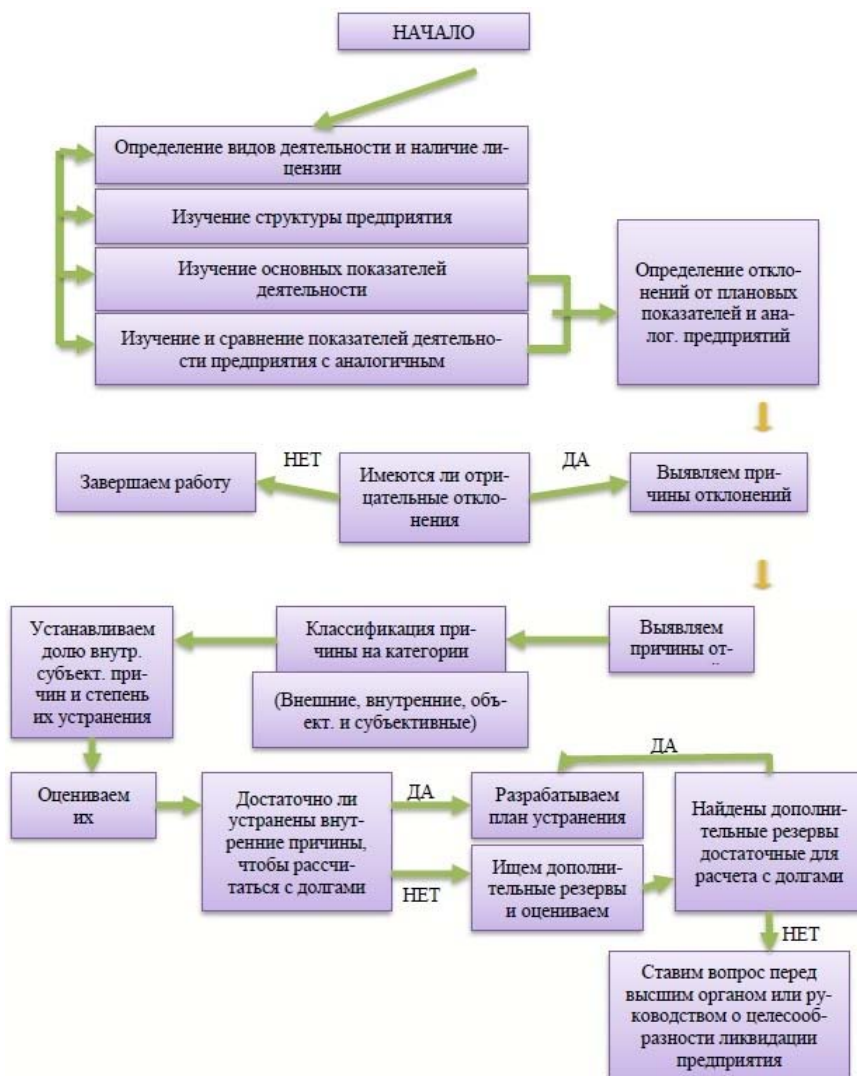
НАЧАЛО

Определение видов деятельности и наличие лицензии

Изучение структуры предприятия

Изучение основных показателей деятельности

Изучение и сравнение показателей деятельности предприятия с аналогичным

Определение отклонений от плановых показателей и аналог. предприятий

НЕТ

ДА

Завершаем работу

Имеются ли отрицательные отклонения

Выявляем причины отклонений

Устанавливаем долю внутр. субъект. причин и степень их устранения

Классификация причины на категории

(Внешние, внутренние, объект. и субъективные)

Выявляем причины от-

Оцениваем их

Достаточно ли устранены внутренние причины, чтобы рассчитаться с долгами

ДА

НЕТ

Разрабатываем план устранения

Ищем дополнительные резервы и оцениваем

ДА

Найдены дополнительные резервы достаточные для расчета с долгами

НЕТ

Ставим вопрос перед высшим органом или руководством о целесообразности ликвидации предприятия